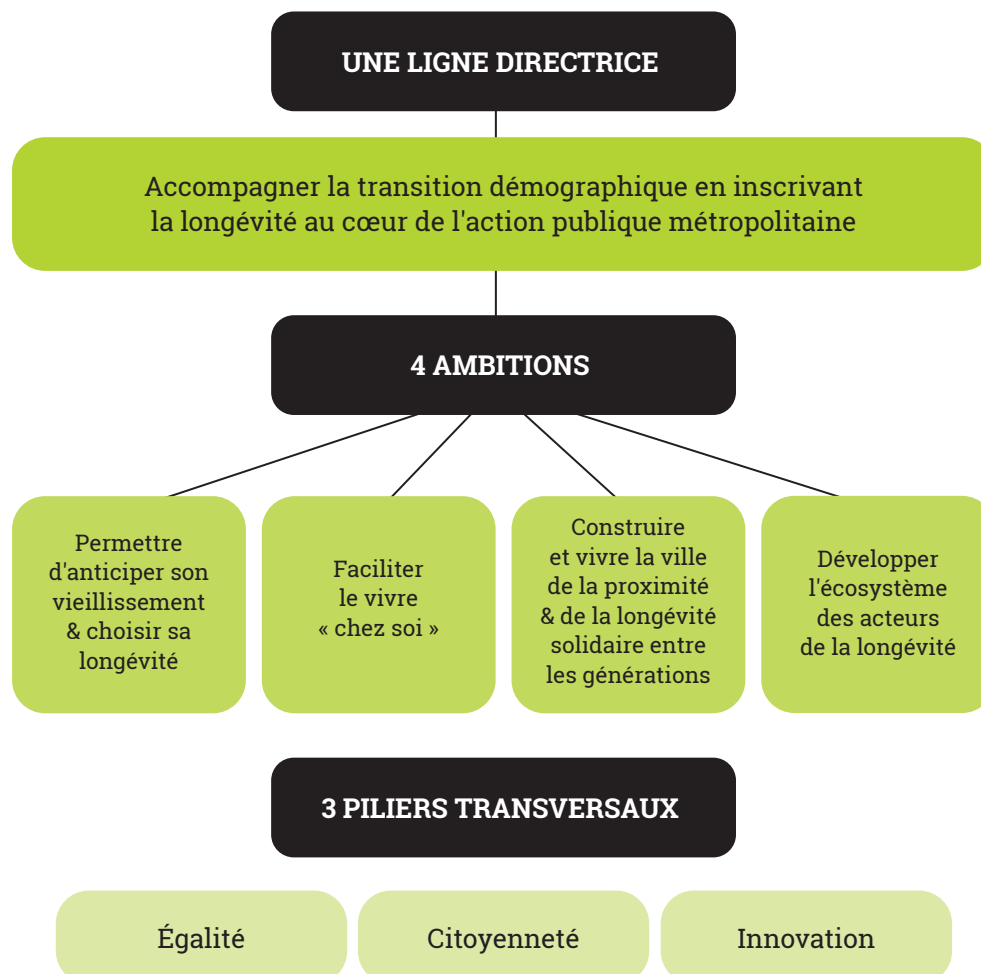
UNE LIGNE DIRECTRICE

Accompagner la transition démographique en inscrivant la longévité au cœur de l'action publique métropolitaine

4 AMBITIONS

Permettre d'anticiper son vieillissement & choisir sa longévité

Faciliter le vivre « chez soi »

Construire et vivre la ville de la proximité & de la longévité solidaire entre les générations

Développer l'écosystème des acteurs de la longévité

3 PILIERS TRANSVERSAUX

Égalité

Citoyenneté

Innovation